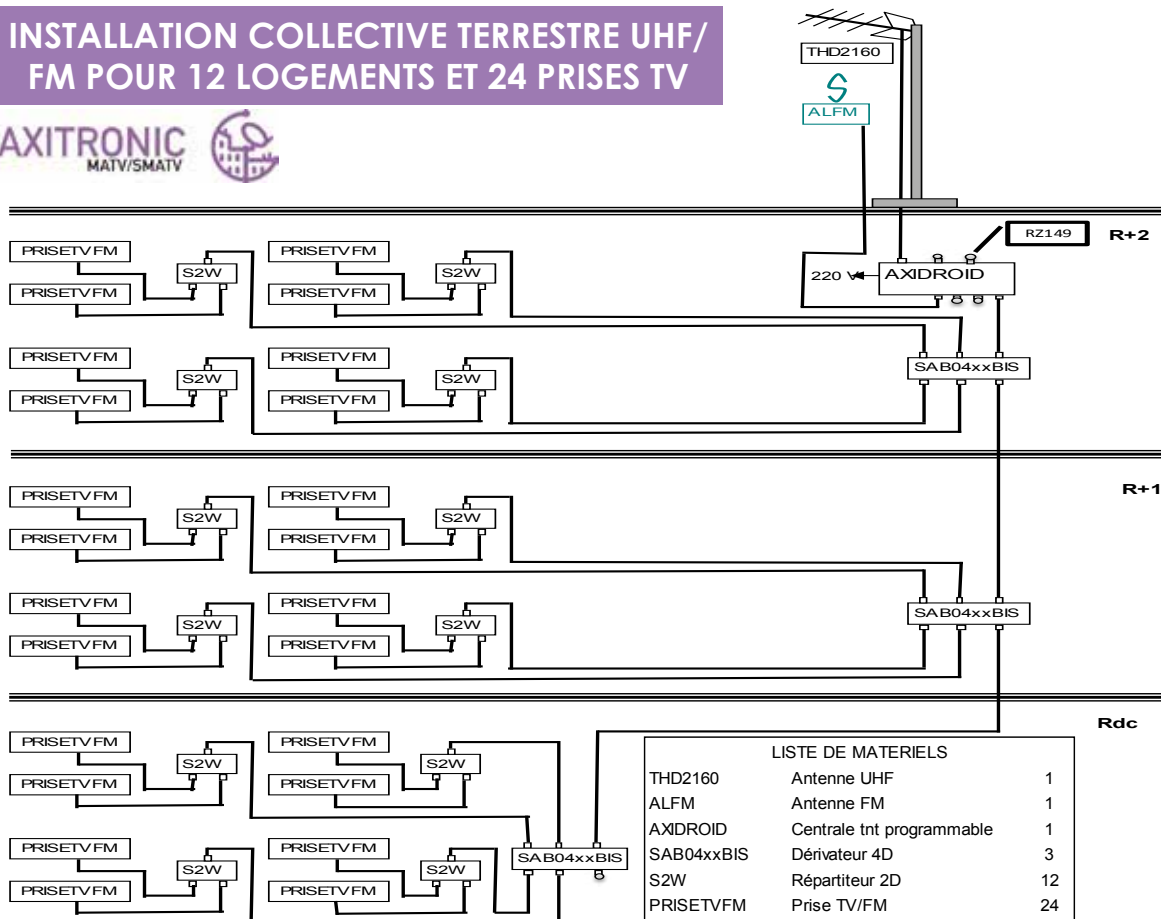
INSTALLATION COLLECTIVE TERRESTRE UHF/ FM POUR 12 LOGEMENTS ET 24 PRISES TV

AXITRONIC
MATV/SMATV

THD2160
ALFM

RZ149
R+2
220 V
AXIDROID

PRISETVFM
S2W
PRISETVFM
PRISETVFM
S2W
PRISETVFM
PRISETVFM
S2W
PRISETVFM
PRISETVFM
S2W
PRISETVFM
SAB04xxBIS

R+1
PRISETVFM
S2W
PRISETVFM
PRISETVFM
S2W
PRISETVFM
PRISETVFM
S2W
PRISETVFM
PRISETVFM
S2W
PRISETVFM
SAB04xxBIS

Rdc
PRISETVFM
S2W
PRISETVFM
PRISETVFM
S2W
PRISETVFM
PRISETVFM
S2W
PRISETVFM
PRISETVFM
S2W
PRISETVFM
SAB04xxBIS

| LISTE DE MATERIELS | | |
|---|---|---|
| THD2160 | Antenne UHF | 1 |
| ALFM | Antenne FM | 1 |
| AXIDROID | Centrale tnt programmable | 1 |
| SAB04xxBIS | Dérivateur 4D | 3 |
| S2W | Répartiteur 2D | 12 |
| PRISETVFM | Prise TV/FM | 24 |